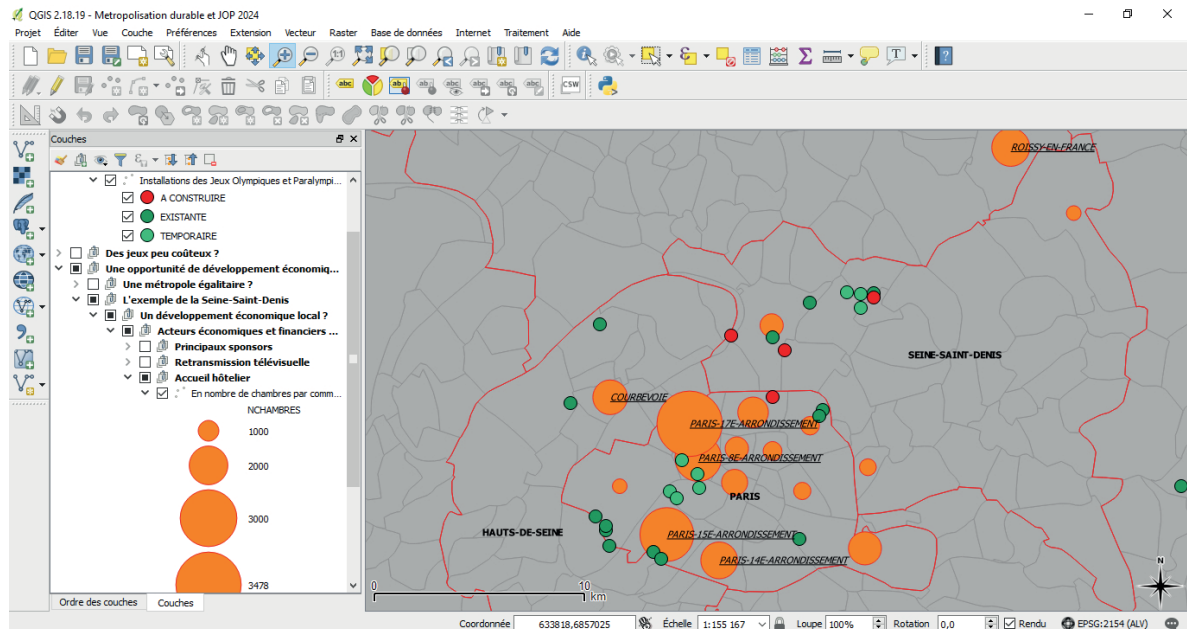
QGIS 2.18.19 - Metropolisation durable et JOP 2024

Projet Éditer Vue Couche Préférences Extension Vecteur Raster Base de données Internet Traitement Aide

Couches

Installations des Jeux Olympiques et Paralympi...
A CONSTRUIRE
EXISTANTE
TEMPORAIRE
Des jeux peu coûteux ?
Une opportunité de développement économiq...
Une métropole égalitaire ?
L'exemple de la Seine-Saint-Denis
Un développement économique local ?
Acteurs économiques et financiers ...
Principaux sponsors
Retransmission télévisuelle
Accueil hôtelier
En nombre de chambres par comm...
NCHAMBRES
1000
2000
3000
3478

Ordre des couches Couches

ROISSY-EN-FRANCE
SEINE-SAINT-DENIS
COURBEVOIE
PARIS-17E-ARRONDISSEMENT
PARIS-8E-ARRONDISSEMENT
PARIS
HAUTS-DE-SEINE
PARIS-15E-ARRONDISSEMENT
PARIS-14E-ARRONDISSEMENT
0 10 km
N

Coordonnée 633818,6857025 Échelle 1:155 167 Loupe 100% Rotation 0,0 Rendu EPSG:2154 (ALV)